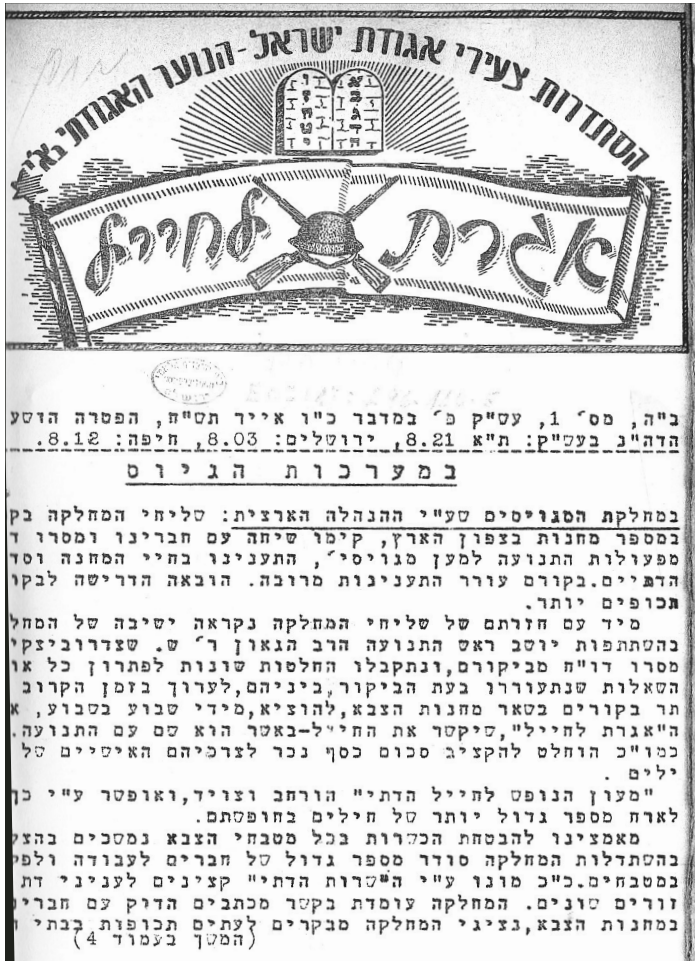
הסתדרות צעירי אגודת ישראל - הנוער האגודתי בא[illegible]

אגרת לחייל

ב"ה, מס' 1, עש"ק פ' במדבר כ"ו אייר תש"ח, הפטרה הושע
הדה"נ בעש"ק: ת"א 8.21, ירושלים: 8.03, חיפה: 8.12.

במערכות הגיוס

במחלקת הסגויסים שע"י ההנהלה הארצית: שליחי המחלקה בק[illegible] במספר מחנות בצפון הארץ, קימו שיחה עם חברינו ומסרו ד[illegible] מפעולות התנועה למען מגויסי', התענינו בחיי המחנה וסד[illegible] הדתיים. בקורם עורר התענינות מרובה. הובאה הדרישה לבקו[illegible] תכופים יותר.

מיד עם חזרתם של שליחי המחלקה נקראה ישיבה של המחל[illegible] בהשתתפות יוסב ראש התנועה הרב הגאון ר' ש. שצדרוביצקי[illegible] מסרו דו"ח מביקורם, ונתקבלו החלטות שונות לפתרון כל או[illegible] השאלות שנתעוררו בעת הביקור, ביניהם, לערוך בזמן הקרוב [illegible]תר בקורים בשאר מחנות הצבא, להוציא, מידי שבוע בשבוע, א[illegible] ה"אגרת לחייל", שיקשר את החייל-באשר הוא שם עם התנועה. כמו"כ הוחלט להקציב סכום כסף נכר לצרכיהם האישיים של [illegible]ילים.

"מעון הנופש לחייל הדתי" הורחב וצויד, ואופשר ע"י כ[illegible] לארח מספר גדול יותר של חילים בחופשתם.

מאמצינו להבטחת הכשרות בכל מטבחי הצבא נמשכים בהצ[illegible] בהשתדלות המחלקה סודר מספר גדול של חברים לעבודה ולפי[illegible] במטבחים. כ"כ מונו ע"י "שרות הדתי" קצינים לעניני דת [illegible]זורים שונים. המחלקה עומדת בקשר מכתבים הדוק עם חברי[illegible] במחנות הצבא, נציגי המחלקה מבקרים לעתים תכופות בבתי ה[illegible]
(המשך בעמוד 4)